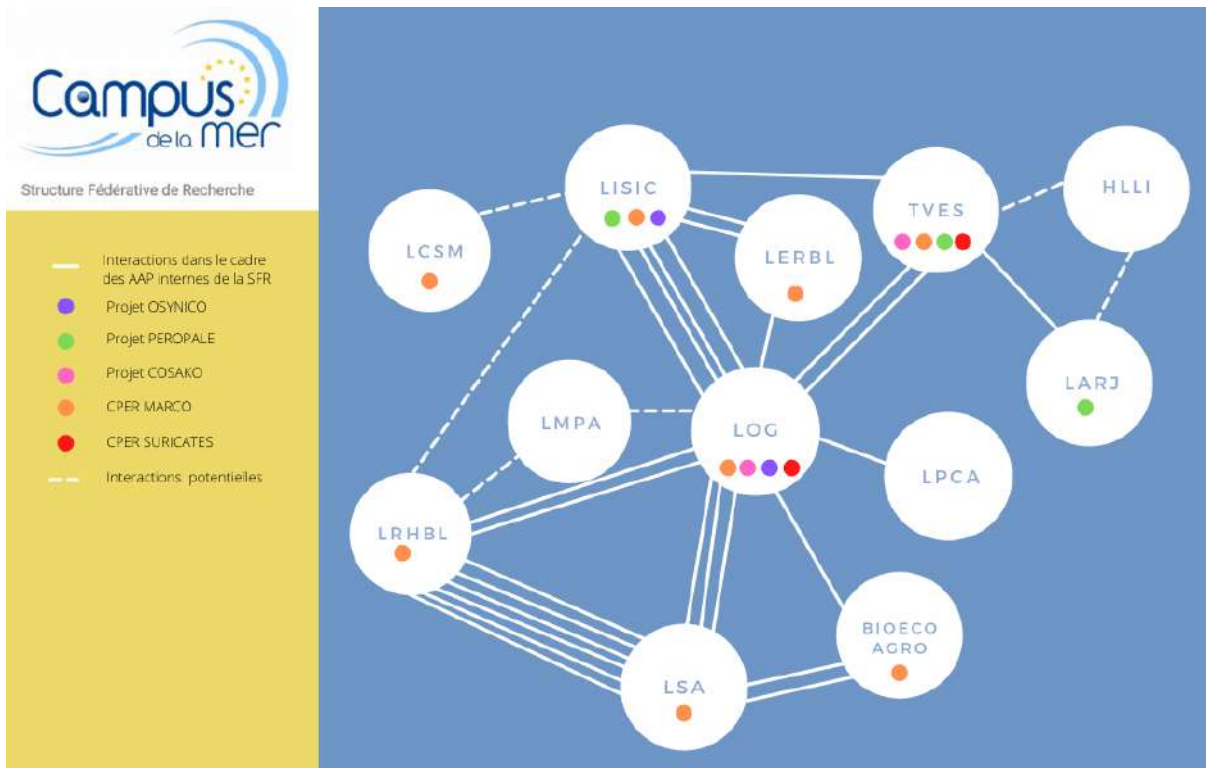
Campus de la mer

Structure Fédérative de Recherche

Interactions dans le cadre des AAP internes de la SFR
Projet OSYNICO
Projet PEROPALE
Projet COSAKO
CPER MARCO
CPER SURICATES
Interactions potentielles

LISIC
TVES
HLLI
LCSM
LERBL
LARJ
LMPA
LOG
LPCA
LRHBL
BIOECO AGRO
LSA